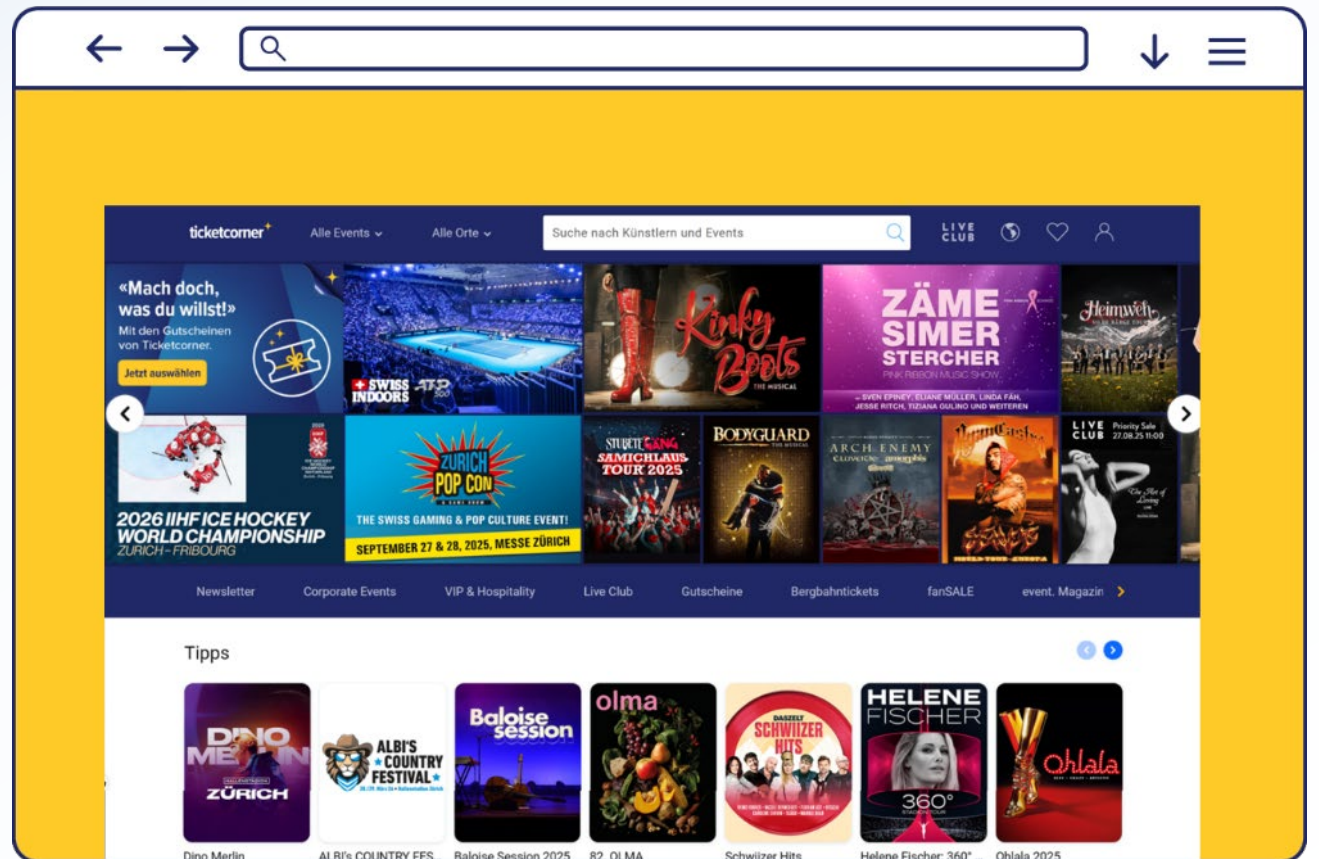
ticketcorner Alle Events Alle Orte Suche nach Künstlern und Events LIVE CLUB

«Mach doch, was du willst!» Mit den Gutscheinen von Ticketcorner. Jetzt auswählen

SWISS INDOORS ATP 500

Kinky Boots THE MUSICAL

ZÄME SIMER STERCHER PINK RIBBON MUSIC SHOW — SVEN EPINEY, ELIANE MÜLLER, LINDA FÄH, JESSE RITCH, TIZIANA GULINO UND WEITEREN

Heimweh

2026 IIHF ICE HOCKEY WORLD CHAMPIONSHIP ZURICH – FRIBOURG

ZURICH POP CON THE SWISS GAMING & POP CULTURE EVENT! SEPTEMBER 27 & 28, 2025, MESSE ZÜRICH

STUBETE GÄNG SAMICHLAUS TOUR 2025

BODYGUARD THE MUSICAL

ARCH ENEMY

LIVE CLUB Priority Sale 27.08.25 11:00

Newsletter Corporate Events VIP & Hospitality Live Club Gutscheine Bergbahntickets fanSALE event. Magazin

Tipps

DINO MERLIN ZÜRICH

ALBI'S COUNTRY FESTIVAL

Baloise Session

olma

DASZELT SCHWIIZER HITS

HELENE FISCHER 360°

Ohlala

Dino Merlin ALBI's COUNTRY FES... Baloise Session 2025 82. OLMA Schwiizer Hits Helene Fischer: 360° ... Ohlala 2025